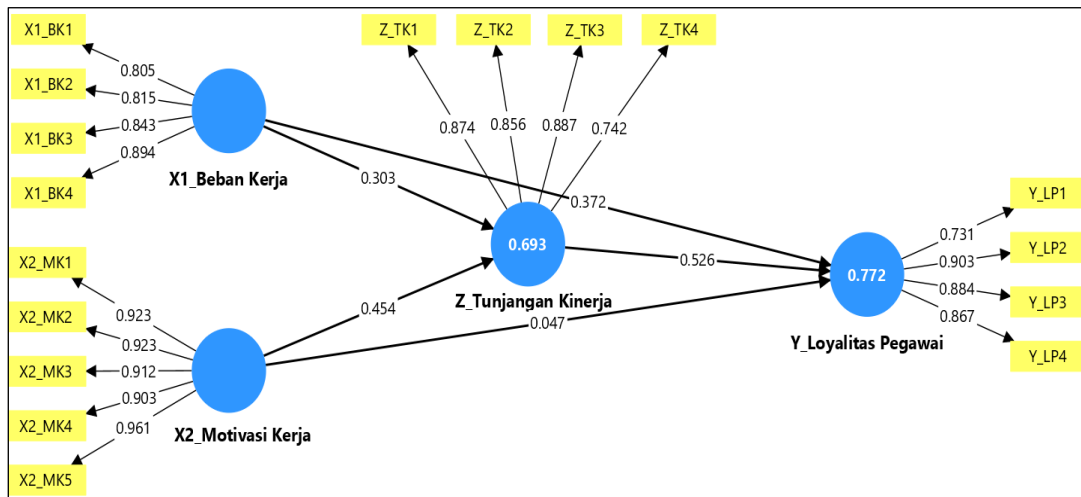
X1_BK1
X1_BK2
X1_BK3
X1_BK4
0.805
0.815
0.843
0.894
X1_Beban Kerja
Z_TK1
Z_TK2
Z_TK3
Z_TK4
0.874
0.856
0.887
0.742
0.303
0.372
0.693
Z_Tunjangan Kinerja
0.526
0.454
0.047
X2_MK1
X2_MK2
X2_MK3
X2_MK4
X2_MK5
0.923
0.923
0.912
0.903
0.961
X2_Motivasi Kerja
0.772
Y_Loyalitas Pegawai
0.731
0.903
0.884
0.867
Y_LP1
Y_LP2
Y_LP3
Y_LP4